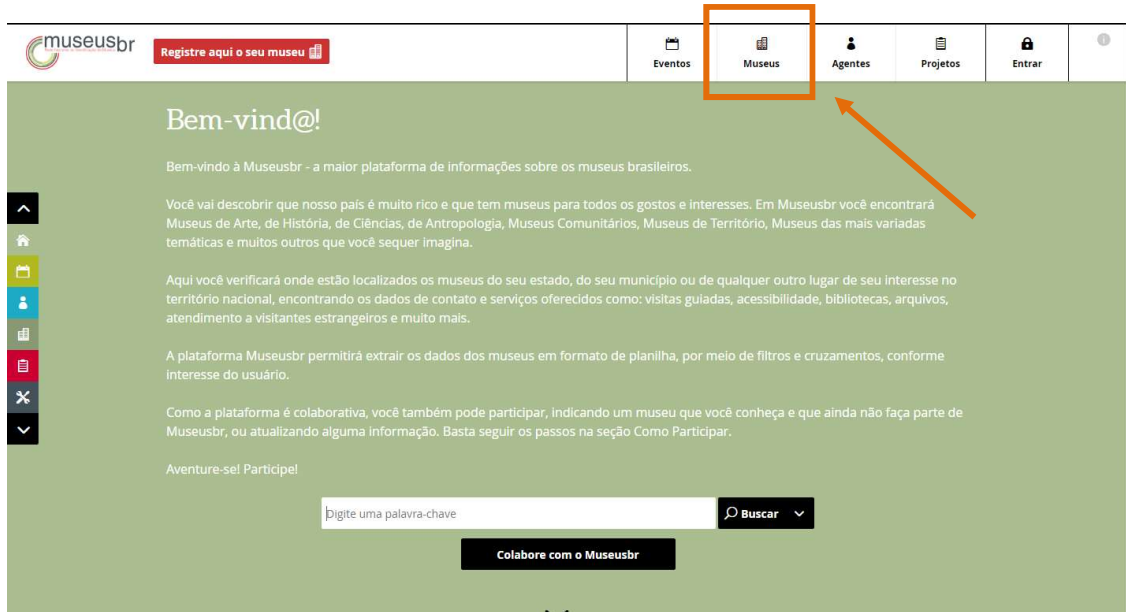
museusbr

Registre aqui o seu museu

Eventos

Museus

Agentes

Projetos

Entrar

Bem-vind@!

Bem-vindo à Museusbr - a maior plataforma de informações sobre os museus brasileiros.

Você vai descobrir que nosso país é muito rico e que tem museus para todos os gostos e interesses. Em Museusbr você encontrará Museus de Arte, de História, de Ciências, de Antropologia, Museus Comunitários, Museus de Território, Museus das mais variadas temáticas e muitos outros que você sequer imagina.

Aqui você verificará onde estão localizados os museus do seu estado, do seu município ou de qualquer outro lugar de seu interesse no território nacional, encontrando os dados de contato e serviços oferecidos como: visitas guiadas, acessibilidade, bibliotecas, arquivos, atendimento a visitantes estrangeiros e muito mais.

A plataforma Museusbr permitirá extrair os dados dos museus em formato de planilha, por meio de filtros e cruzamentos, conforme interesse do usuário.

Como a plataforma é colaborativa, você também pode participar, indicando um museu que você conheça e que ainda não faça parte de Museusbr, ou atualizando alguma informação. Basta seguir os passos na seção Como Participar.

Aventure-se! Participe!

Digite uma palavra-chave

Buscar

Colabore com o Museusbr